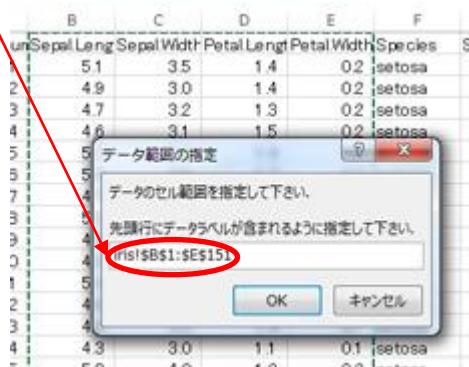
| | B | C | D | E | F | |
|---|---|---|---|---|---|---|
| un | Sepal Leng | Sepal Width | Petal Leng | Petal Width | Species | S |
| 1 | 5.1 | 3.5 | 1.4 | 0.2 | setosa | |
| 2 | 4.9 | 3.0 | 1.4 | 0.2 | setosa | |
| 3 | 4.7 | 3.2 | 1.3 | 0.2 | setosa | |
| 4 | 4.6 | 3.1 | 1.5 | 0.2 | setosa | |
| 4 | 4.3 | 3.0 | 1.1 | 0.1 | setosa | |

データ範囲の指定

?

x

データのセル範囲を指定して下さい。

先頭行にデータラベルが含まれるように指定して下さい。

iris!$B$1:$E$151

OK

キャンセル